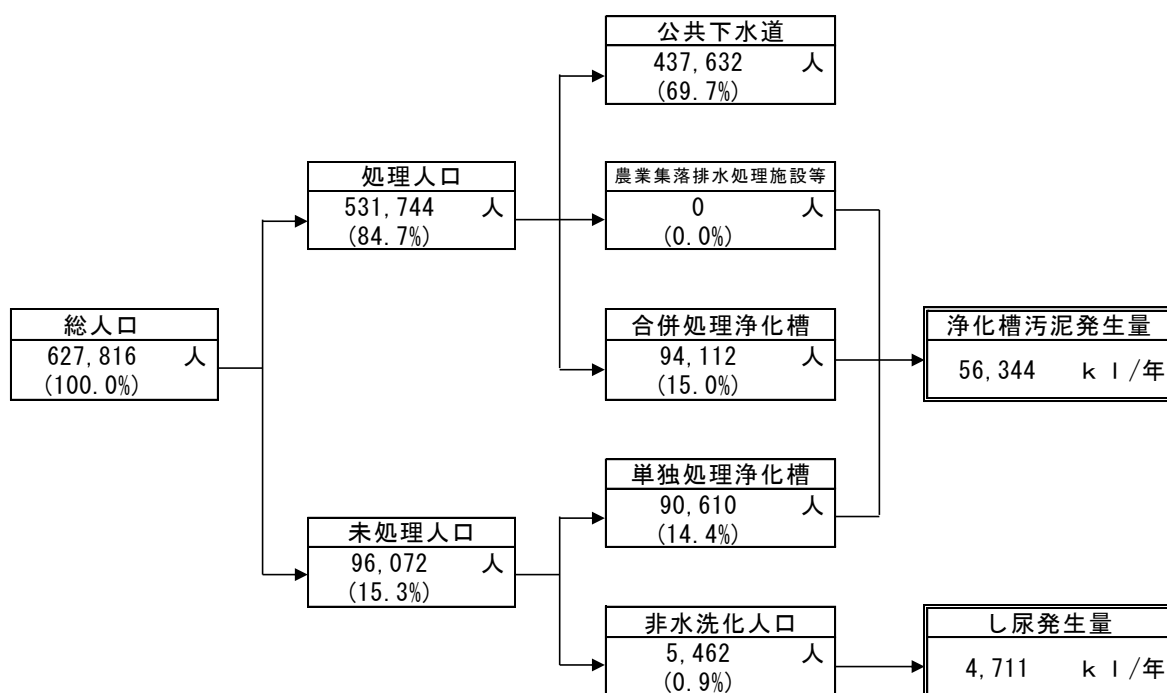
公共下水道
437,632 人
(69.7%)

処理人口
531,744 人
(84.7%)

農業集落排水処理施設等
0 人
(0.0%)

総人口
627,816 人
(100.0%)

合併処理浄化槽
94,112 人
(15.0%)

浄化槽汚泥発生量
56,344 kl/年

単独処理浄化槽
90,610 人
(14.4%)

未処理人口
96,072 人
(15.3%)

非水洗化人口
5,462 人
(0.9%)

し尿発生量
4,711 kl/年